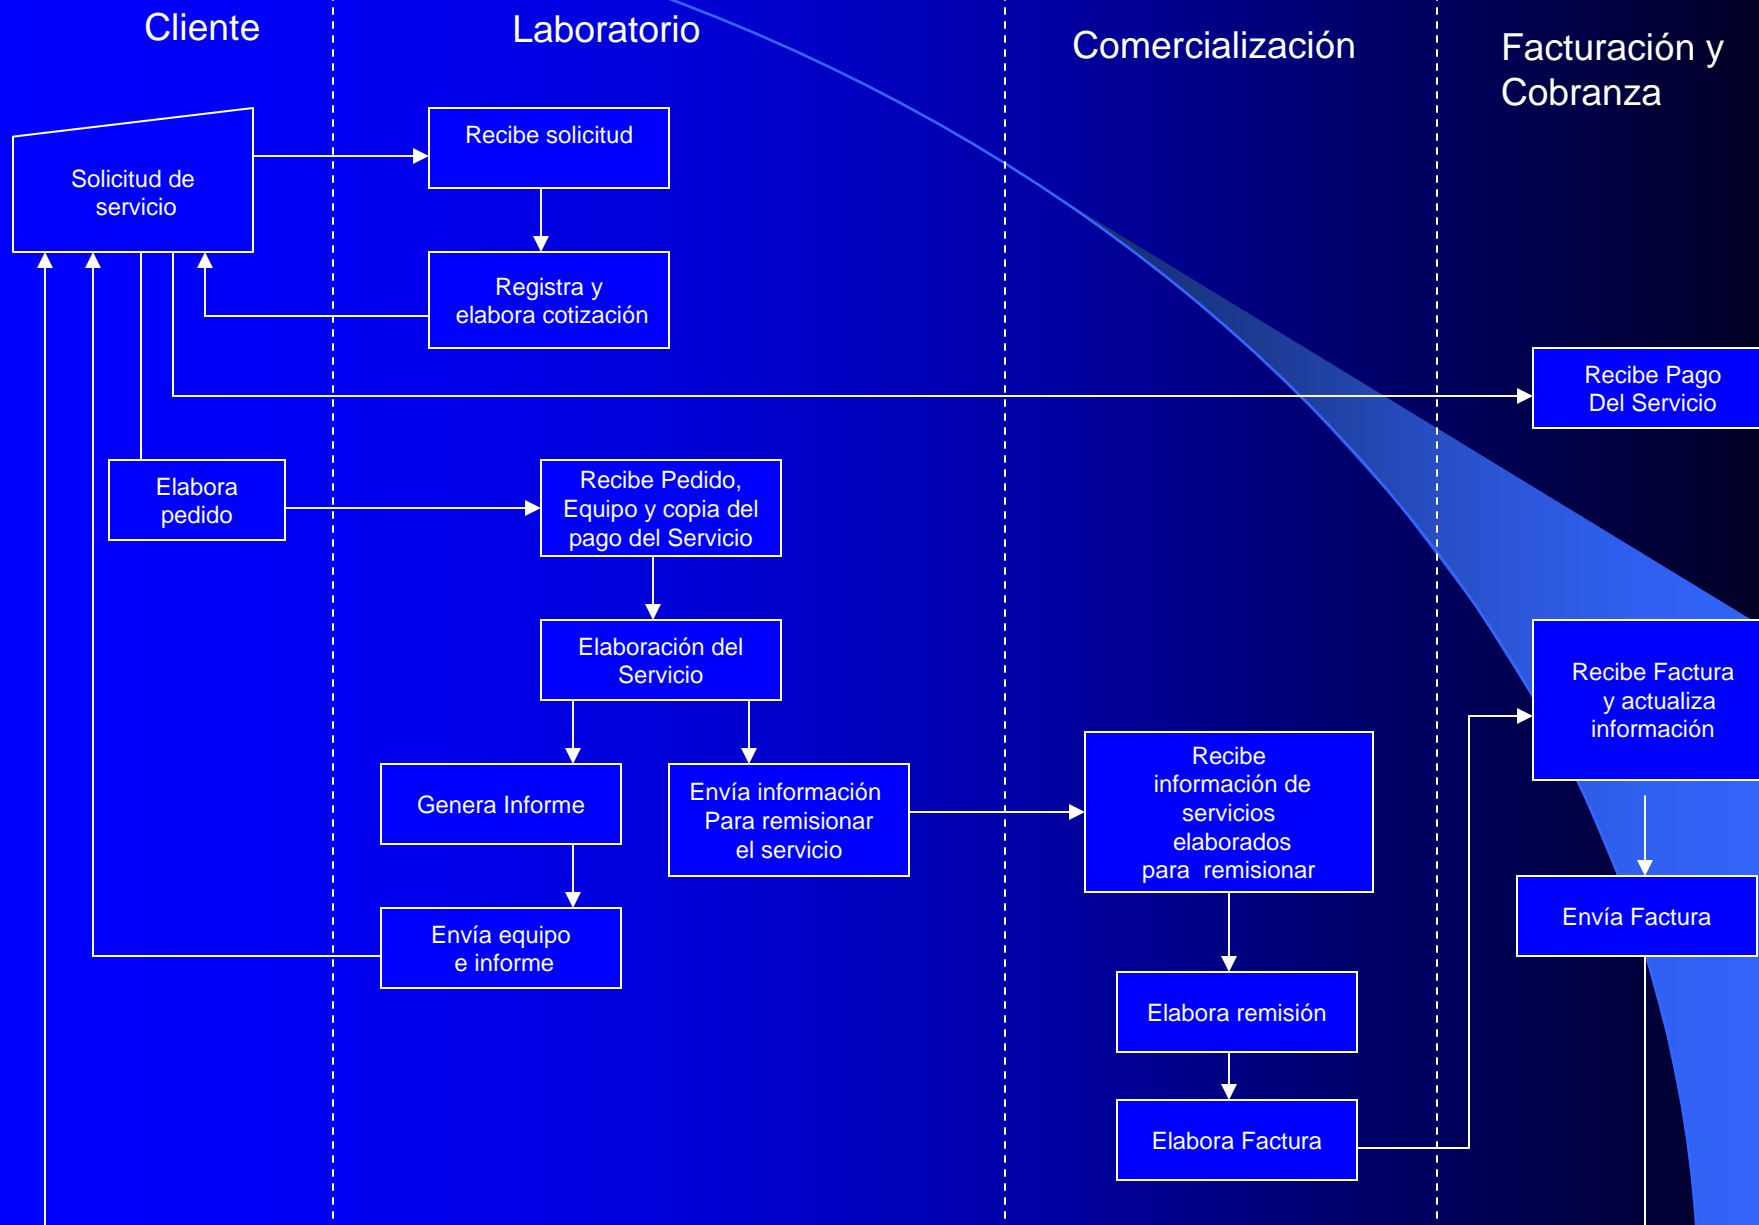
Cliente

Laboratorio

Comercialización

Facturación y Cobranza

Solicitud de servicio

Recibe solicitud

Registra y elabora cotización

Recibe Pago Del Servicio

Elabora pedido

Recibe Pedido, Equipo y copia del pago del Servicio

Elaboración del Servicio

Recibe Factura y actualiza información

Genera Informe

Envía información Para remisionar el servicio

Recibe información de servicios elaborados para remisionar

Envía Factura

Envía equipo e informe

Elabora remisión

Elabora Factura